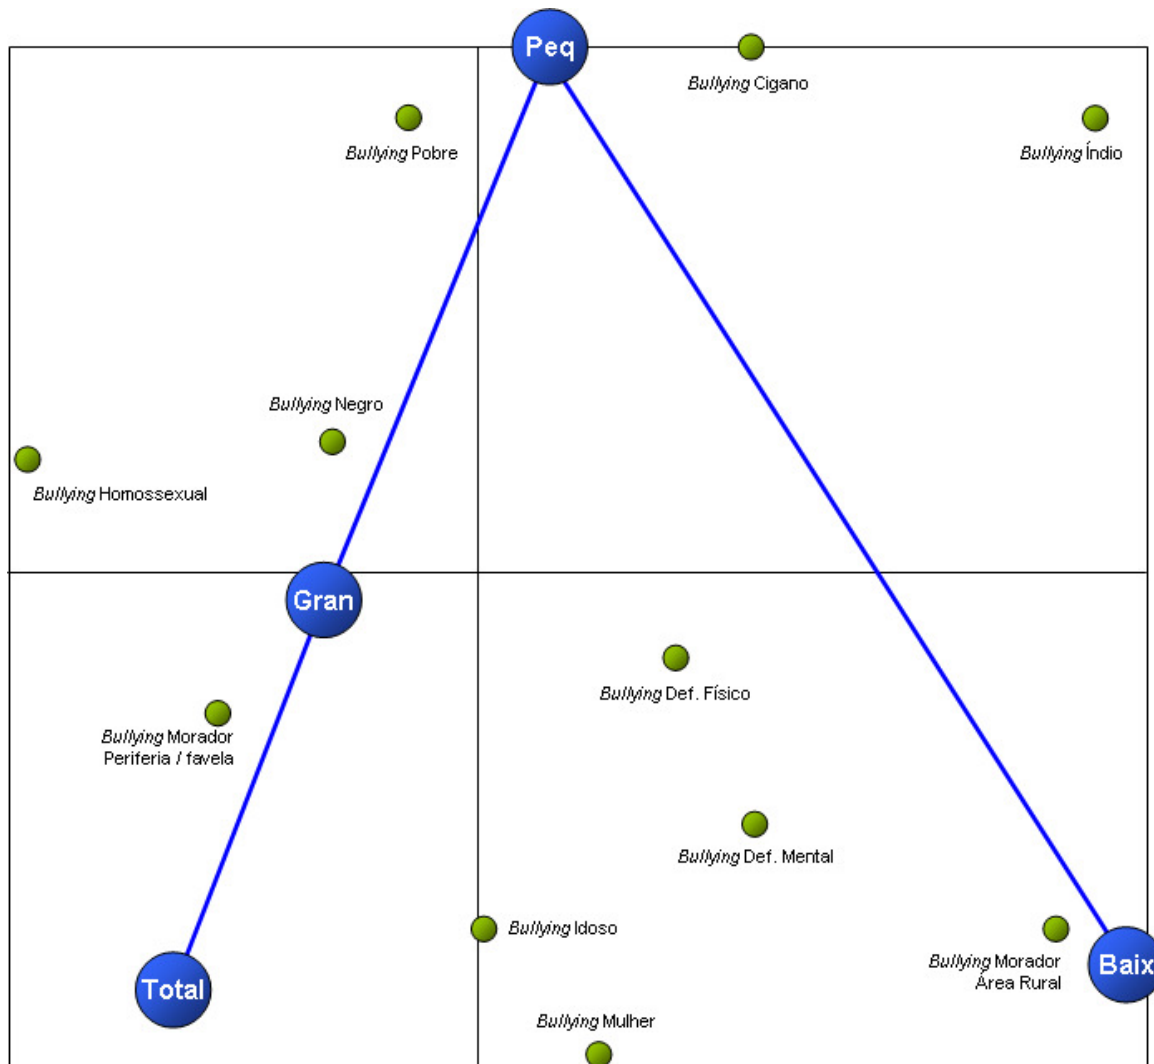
Peq

Bullying Cigano

Bullying Pobre

Bullying Índio

Bullying Negro

Bullying Homossexual

Gran

Bullying Def. Físico

Bullying Morador Periferia / favela

Bullying Def. Mental

Bullying Idoso

Bullying Morador Área Rural

Baix

Total

Bullying Mulher